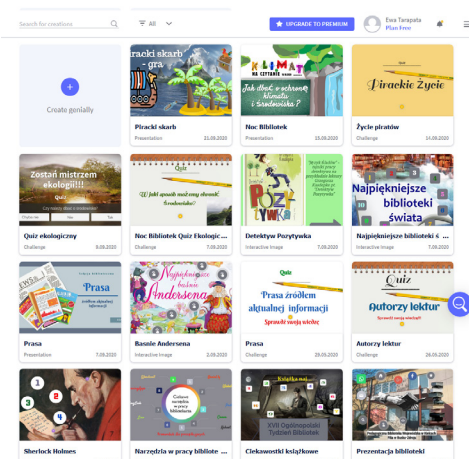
Search for creations

All

UPGRADE TO PREMIUM

Ewa Tarapata
Plan free

Create genially

Piracki skarb - gra

Piracki skarb
Presentation 21.09.2020

Klimat na czytanie
Jak dbać o ochronę klimatu i środowiska?

Noc Bibliotek
Presentation 15.09.2020

Pirackie Życie

Życie piratów
Presentation 14.09.2020

Zostań mistrzem ekologii!!!
Quiz

Quiz ekologiczny
Challenge 8.09.2020

Quiz
W jakiś sposób może mój ekoświat?

Noc Bibliotek Quiz Ekologic...
Challenge 7.09.2020

Poczytaj

Detektyw Pozytywka
Interactive Image 7.09.2020

Najpiękniejsze biblioteki świata

Najpiękniejsze biblioteki ...
Interactive Image 7.09.2020

Prasa

Prasa
Presentation 7.09.2020

Najpiękniejsze baśnie Andersena

Basnie Andersena
Interactive Image 2.09.2020

Quiz
Prasa źródłem aktualnej informacji
Sprawdź swoją wiedzę!

Prasa
Challenge 28.09.2020

Quiz
Autorzy lektur
Sprawdź swoją wiedzę!

Autorzy lektur
Challenge 26.09.2020

Sherlock Holmes

Narzędzia w pracy bibliote...

Ciekawostki książkowe

Prezentacja biblioteki